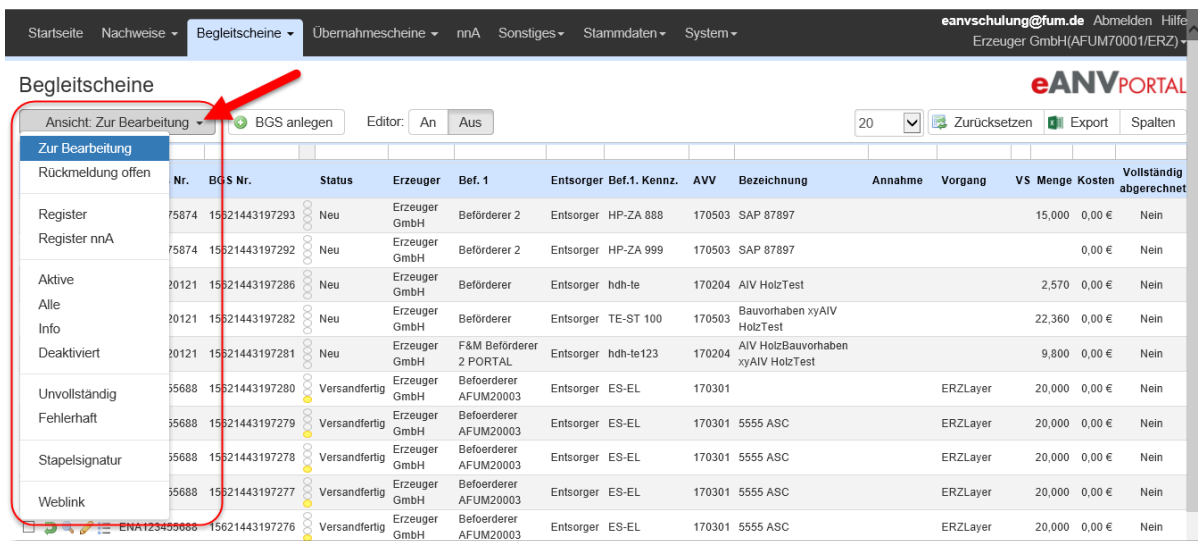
Startseite Nachweise ▾ Begleitscheine ▾ Übernahmescheine ▾ nnA Sonstiges ▾ Stammdaten ▾ System ▾

eanvschulung@fum.de Abmelden Hilfe
Erzeuger GmbH(AFUM70001/ERZ) ▾

Begleitscheine

eANVPORTAL

Ansicht: Zur Bearbeitung ▾ BGS anlegen Editor: An Aus

20 Zurücksetzen Export Spalten

Zur Bearbeitung
Rückmeldung offen

Register
Register nnA

Aktive
Alle
Info
Deaktiviert

Unvollständig
Fehlerhaft

Stapelsignatur

Weblink

| Nr. | BGS Nr. | Status | Erzeuger | Bef. 1 | Entsorger | Bef.1. Kennz. | AVV | Bezeichnung | Annahme | Vorgang | VS | Menge | Kosten | Vollständig abgerechnet |
|---|---|---|---|---|---|---|---|---|---|---|---|---|---|---|
| 75874 | 15621443197293 | Neu | Erzeuger GmbH | Beförderer 2 | Entsorger | HP-ZA 888 | 170503 | SAP 87897 | | | | 15,000 | 0,00 € | Nein |
| 75874 | 15621443197292 | Neu | Erzeuger GmbH | Beförderer 2 | Entsorger | HP-ZA 999 | 170503 | SAP 87897 | | | | | 0,00 € | Nein |
| 20121 | 15621443197286 | Neu | Erzeuger GmbH | Beförderer | Entsorger | hdh-te | 170204 | AIV HolzTest | | | | 2,570 | 0,00 € | Nein |
| 20121 | 15621443197282 | Neu | Erzeuger GmbH | Beförderer | Entsorger | TE-ST 100 | 170503 | Bauvorhaben xyAIV HolzTest | | | | 22,360 | 0,00 € | Nein |
| 20121 | 15621443197281 | Neu | Erzeuger GmbH | F&M Beförderer 2 PORTAL | Entsorger | hdh-te123 | 170204 | AIV HolzBauvorhaben xyAIV HolzTest | | | | 9,800 | 0,00 € | Nein |
| 55688 | 15621443197280 | Versandfertig | Erzeuger GmbH | Befoerderer AFUM20003 | Entsorger | ES-EL | 170301 | | | ERZLayer | | 20,000 | 0,00 € | Nein |
| 55688 | 15621443197279 | Versandfertig | Erzeuger GmbH | Befoerderer AFUM20003 | Entsorger | ES-EL | 170301 | 5555 ASC | | ERZLayer | | 20,000 | 0,00 € | Nein |
| 55688 | 15621443197278 | Versandfertig | Erzeuger GmbH | Befoerderer AFUM20003 | Entsorger | ES-EL | 170301 | 5555 ASC | | ERZLayer | | 20,000 | 0,00 € | Nein |
| 55688 | 15621443197277 | Versandfertig | Erzeuger GmbH | Befoerderer AFUM20003 | Entsorger | ES-EL | 170301 | 5555 ASC | | ERZLayer | | 20,000 | 0,00 € | Nein |
| ENA123455688 | 15621443197276 | Versandfertig | Erzeuger GmbH | Befoerderer AFUM20003 | Entsorger | ES-EL | 170301 | 5555 ASC | | ERZLayer | | 20,000 | 0,00 € | Nein |